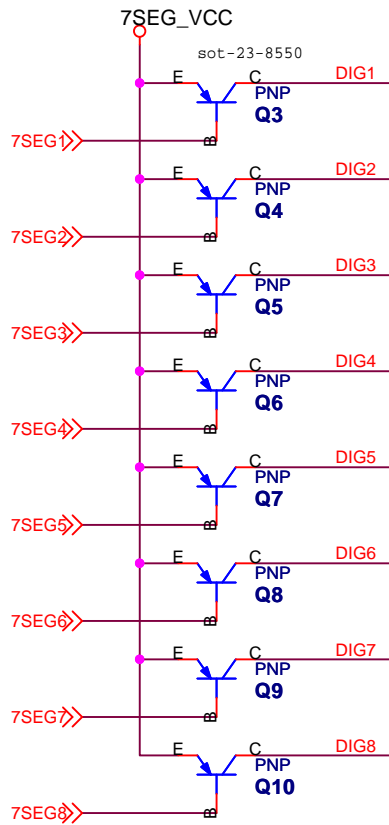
7SEG_VCC

sot-23-8550

E C DIG1
PNP
Q3
7SEG1 B

E C DIG2
PNP
Q4
7SEG2 B

E C DIG3
PNP
Q5
7SEG3 B

E C DIG4
PNP
Q6
7SEG4 B

E C DIG5
PNP
Q7
7SEG5 B

E C DIG6
PNP
Q8
7SEG6 B

E C DIG7
PNP
Q9
7SEG7 B

E C DIG8
PNP
Q10
7SEG8 B